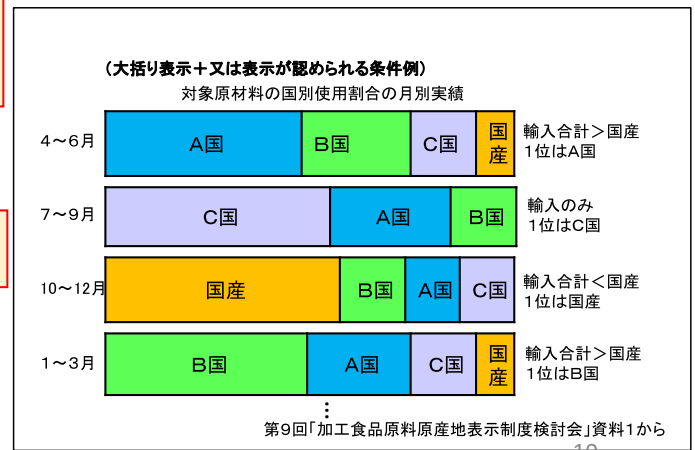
（大括り表示＋又は表示が認められる条件例）

対象原材料の国別使用割合の月別実績

4～6月

| A国 | B国 | C国 | 国産 |
|---|---|---|---|

輸入合計＞国産
1位はA国

7～9月

| C国 | A国 | B国 |
|---|---|---|

輸入のみ
1位はC国

10～12月

| 国産 | B国 | A国 | C国 |
|---|---|---|---|

輸入合計＜国産
1位は国産

1～3月

| B国 | A国 | C国 | 国産 |
|---|---|---|---|

輸入合計＞国産
1位はB国

⋮

第9回「加工食品原料原産地表示制度検討会」資料1から

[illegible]